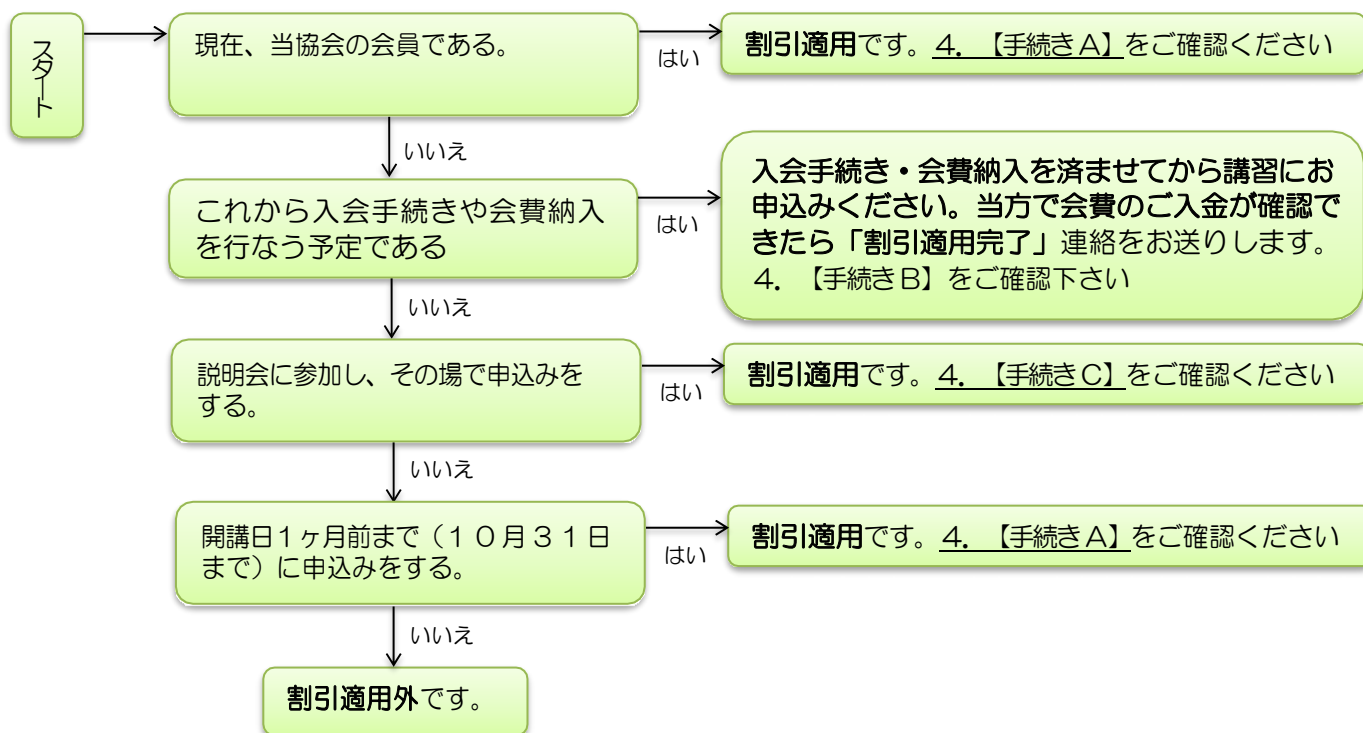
スタート

現在、当協会の会員である。

はい

割引適用です。4. 【手続きA】をご確認ください

いいえ

これから入会手続きや会費納入を行なう予定である

はい

入会手続き・会費納入を済ませてから講習にお申込みください。当方で会費のご入金が確認できたら「割引適用完了」連絡をお送りします。4. 【手続きB】をご確認下さい

いいえ

説明会に参加し、その場で申込みをする。

はい

割引適用です。4. 【手続きC】をご確認ください

いいえ

開講日1ヶ月前まで（10月31日まで）に申込みをする。

はい

割引適用です。4. 【手続きA】をご確認ください

いいえ

割引適用外です。